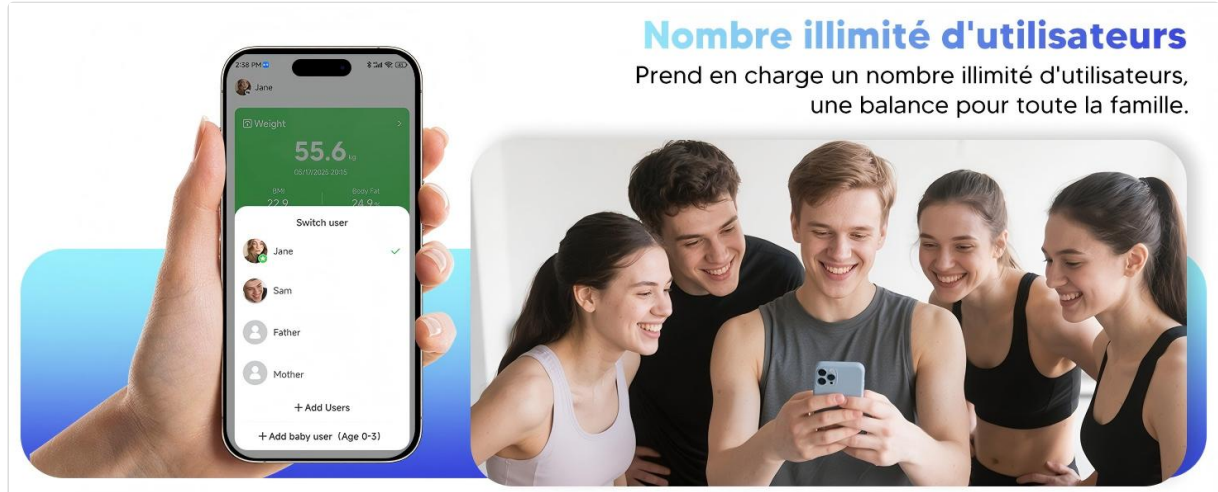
Nombre illimité d'utilisateurs

Prend en charge un nombre illimité d'utilisateurs, une balance pour toute la famille.

2:38 PM

Jane

Weight

55.6 kg

08/17/2025 20:15

BMI
22.9

Body Fat
24.9

Switch user

Jane

Sam

Father

Mother

+ Add Users

+ Add baby user（Age 0-3）